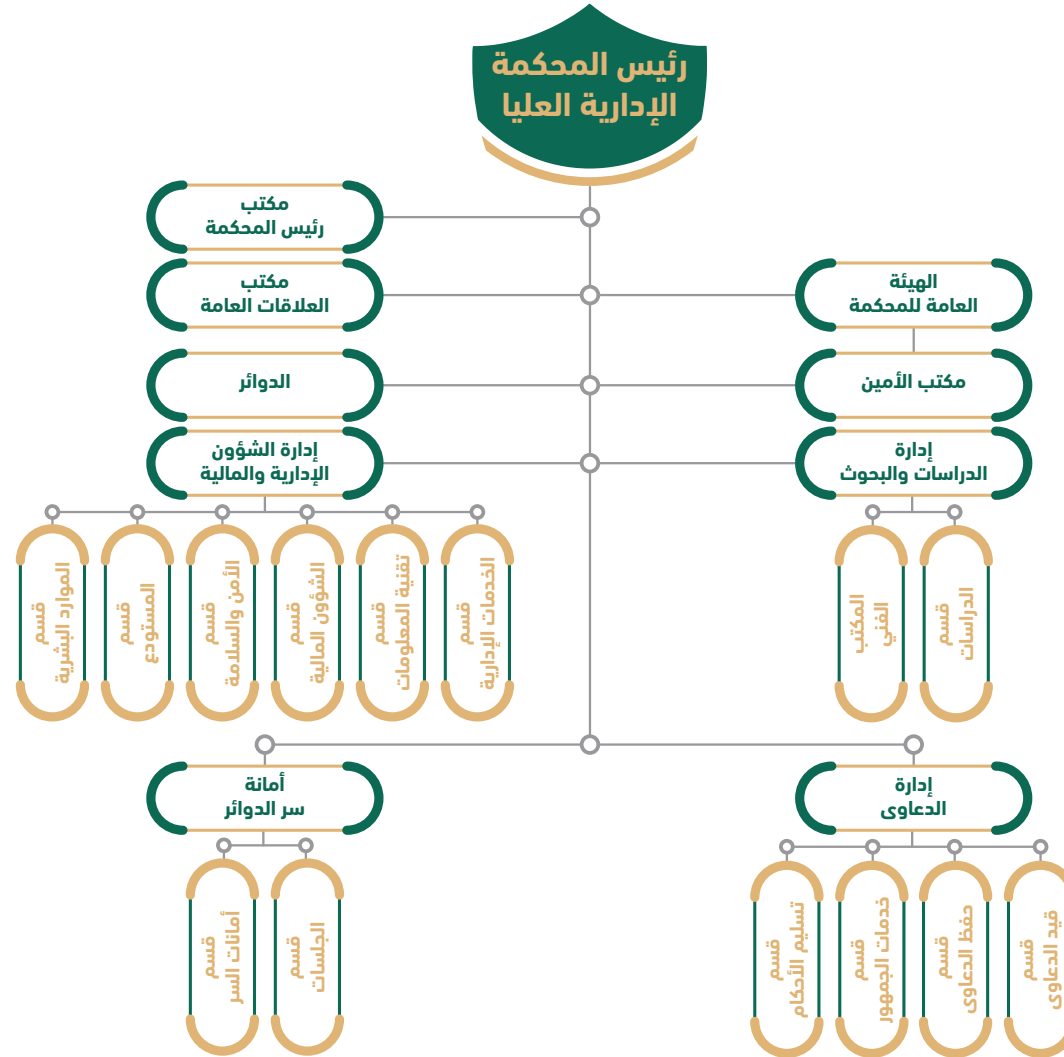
رئيس المحكمة الإدارية العليا

مكتب رئيس المحكمة

مكتب العلاقات العامة

الهيئة العامة للمحكمة

الدوائر

مكتب الأمين

إدارة الشؤون الإدارية والمالية

إدارة الدراسات والبحوث

قسم الخدمات الإدارية

قسم تقنية المعلومات

قسم الشؤون المالية

قسم الأمن والسلامة

قسم المستودع

قسم الموارد البشرية

قسم الدراسات

المكتب الفني

أمانة سر الدوائر

إدارة الدعاوى

قسم الجلسات

قسم أمانات السر

قسم قيد الدعاوى

قسم حفظ الدعاوى

قسم خدمات الجمهور

قسم تسليم الأحكام